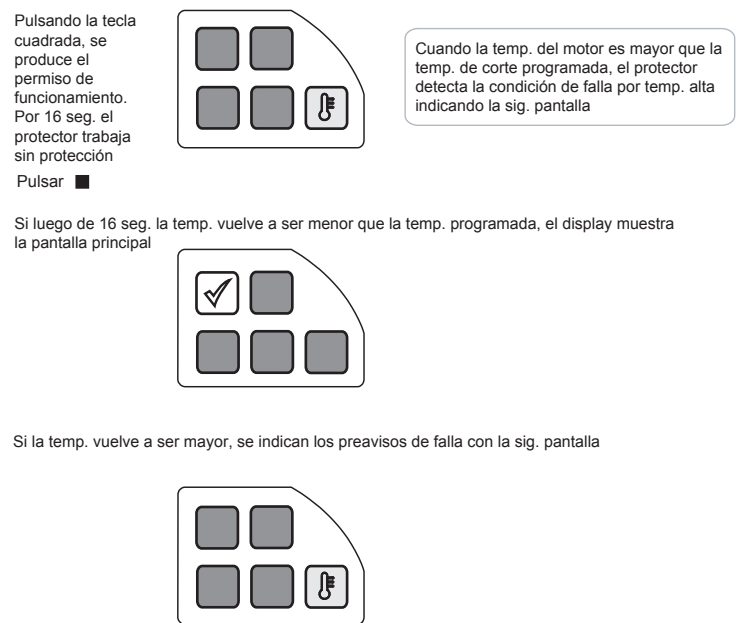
Pulsando la tecla cuadrada, se produce el permiso de funcionamiento. Por 16 seg. el protector trabaja sin protección

Pulsar ■

Cuando la temp. del motor es mayor que la temp. de corte programada, el protector detecta la condición de falla por temp. alta indicando la sig. pantalla

Si luego de 16 seg. la temp. vuelve a ser menor que la temp. programada, el display muestra la pantalla principal

Si la temp. vuelve a ser mayor, se indican los preavisos de falla con la sig. pantalla